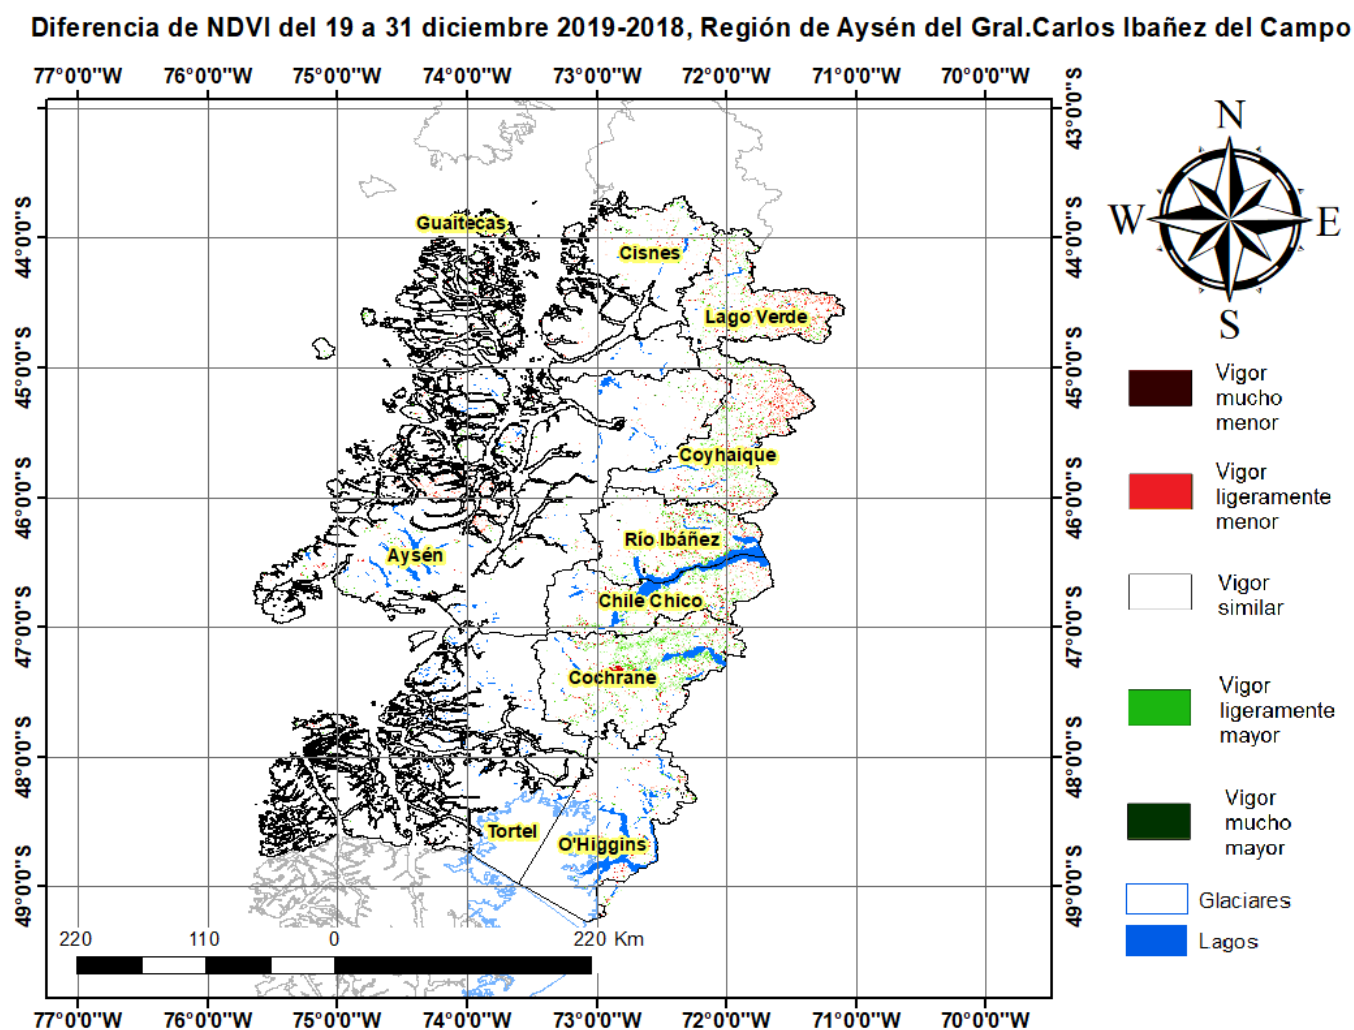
Diferencia de NDVI del 19 a 31 diciembre 2019-2018, Región de Aysén del Gral.Carlos Ibañez del Campo

77°0'0"W 76°0'0"W 75°0'0"W 74°0'0"W 73°0'0"W 72°0'0"W 71°0'0"W 70°0'0"W

43°0'0"S
44°0'0"S
45°0'0"S
46°0'0"S
47°0'0"S
48°0'0"S
49°0'0"S

44°0'0"S
45°0'0"S
46°0'0"S
47°0'0"S
48°0'0"S
49°0'0"S

Guaitecas
Cisnes
Lago Verde
Coyhaique
Aysén
Río Ibáñez
Chile Chico
Cochrane
Tortel
O'Higgins

220 110 0 220 Km

77°0'0"W 76°0'0"W 75°0'0"W 74°0'0"W 73°0'0"W 72°0'0"W 71°0'0"W 70°0'0"W

N
W E
S

Vigor mucho menor
Vigor ligeramente menor
Vigor similar
Vigor ligeramente mayor
Vigor mucho mayor
Glaciares
Lagos